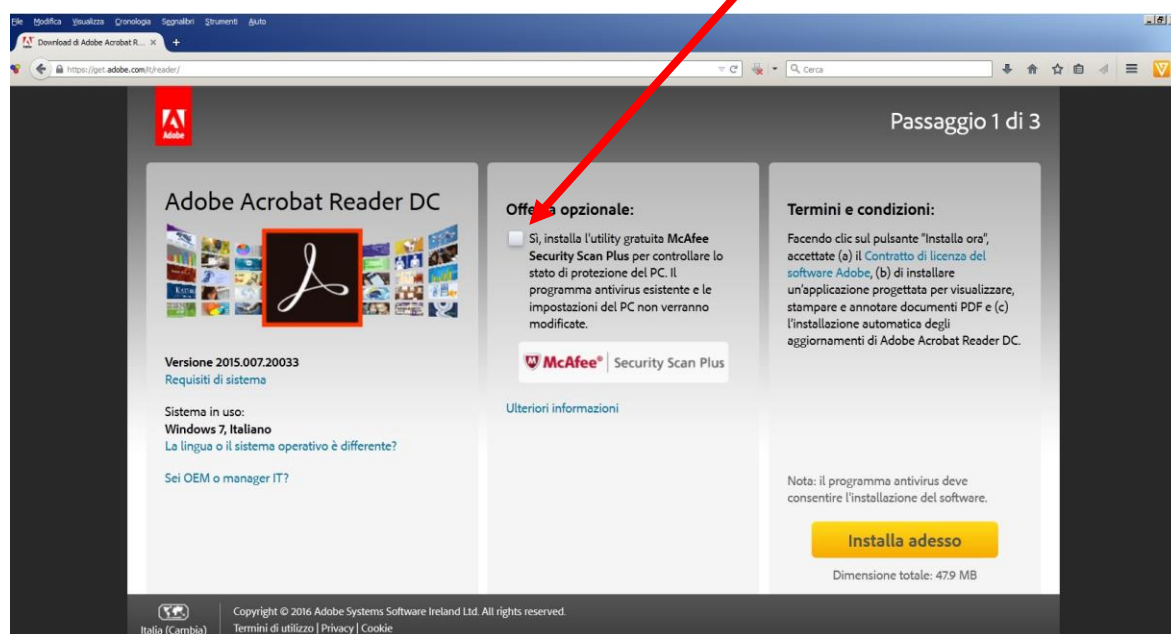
File Modifica Visualizza Cronologia Segnalibri Strumenti Aiuto

Download di Adobe Acrobat R... ×

https://get.adobe.com/it/reader/

Cerca

Adobe

Passaggio 1 di 3

Adobe Acrobat Reader DC

Versione 2015.007.20033
Requisiti di sistema

Sistema in uso:
Windows 7, Italiano
La lingua o il sistema operativo è differente?

Sei OEM o manager IT?

Offerta opzionale:

Sì, installa l'utility gratuita McAfee Security Scan Plus per controllare lo stato di protezione del PC. Il programma antivirus esistente e le impostazioni del PC non verranno modificate.

McAfee® | Security Scan Plus

Ulteriori informazioni

Termini e condizioni:

Facendo clic sul pulsante "Installa ora", accettate (a) il Contratto di licenza del software Adobe, (b) di installare un'applicazione progettata per visualizzare, stampare e annotare documenti PDF e (c) l'installazione automatica degli aggiornamenti di Adobe Acrobat Reader DC.

Nota: il programma antivirus deve consentire l'installazione del software.

Installa adesso

Dimensione totale: 47.9 MB

Italia (Cambia)

Copyright © 2016 Adobe Systems Software Ireland Ltd. All rights reserved.
Termini di utilizzo | Privacy | Cookie